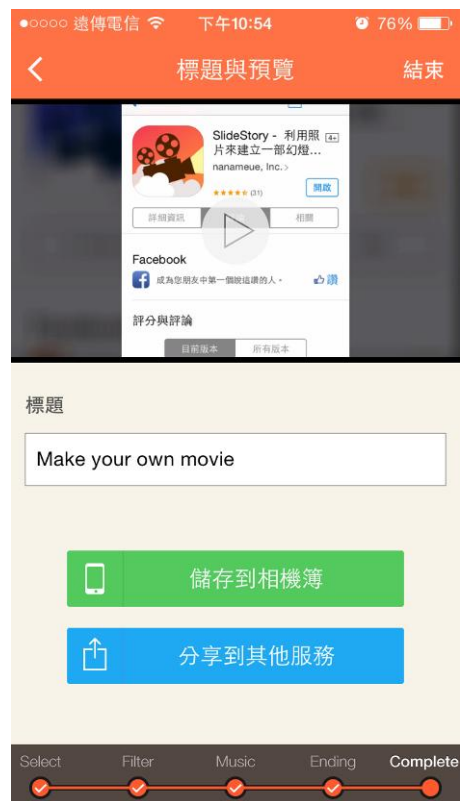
●○○○○ 遠傳電信 下午10:54 76%

標題與預覽 結束

SlideStory - 利用照片來建立一部幻燈…
4+
nanameue, Inc. >
★★★★★ (31)
開啟

詳細資訊
相關

Facebook
成為您朋友中第一個說這讚的人。
讚

評分與評論
目前版本
所有版本

標題

Make your own movie

儲存到相機簿

分享到其他服務

Select
Filter
Music
Ending
Complete